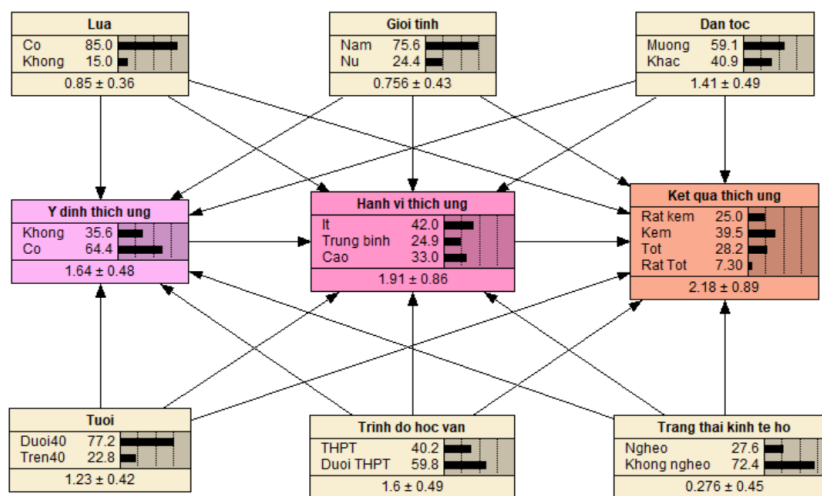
Lua
Co 85.0
Khong 15.0
0.85 ± 0.36

Gioi tinh
Nam 75.6
Nu 24.4
0.756 ± 0.43

Dan toc
Muong 59.1
Khac 40.9
1.41 ± 0.49

Y dinh thich ung
Khong 35.6
Co 64.4
1.64 ± 0.48

Hanh vi thich ung
It 42.0
Trung binh 24.9
Cao 33.0
1.91 ± 0.86

Ket qua thich ung
Rat kem 25.0
Kem 39.5
Tot 28.2
Rat Tot 7.30
2.18 ± 0.89

Tuoi
Duoi40 77.2
Tren40 22.8
1.23 ± 0.42

Trinh do hoc van
THPT 40.2
Duoi THPT 59.8
1.6 ± 0.49

Trang thai kinh te ho
Ngheo 27.6
Khong ngheo 72.4
0.276 ± 0.45